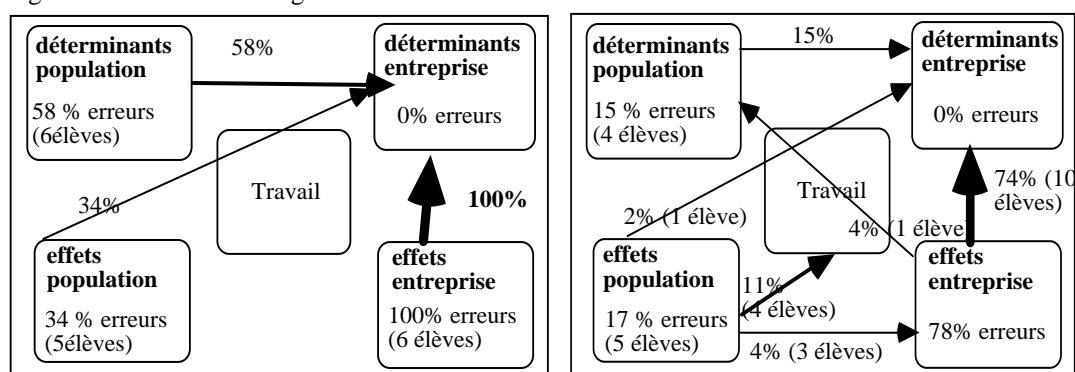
déterminants population

58 % erreurs (6élèves)

58%

déterminants entreprise

0% erreurs

Travail

34%

100%

effets population

34 % erreurs (5élèves)

effets entreprise

100% erreurs (6 élèves)

déterminants population

15 % erreurs (4 élèves)

15%

déterminants entreprise

0% erreurs

Travail

74% (10 élèves)

2% (1 élève)

4% (1 élève

effets population

17 % erreurs (5 élèves)

11% (4 élèves)

effets entreprise

78% erreurs

4% (3 élèves)